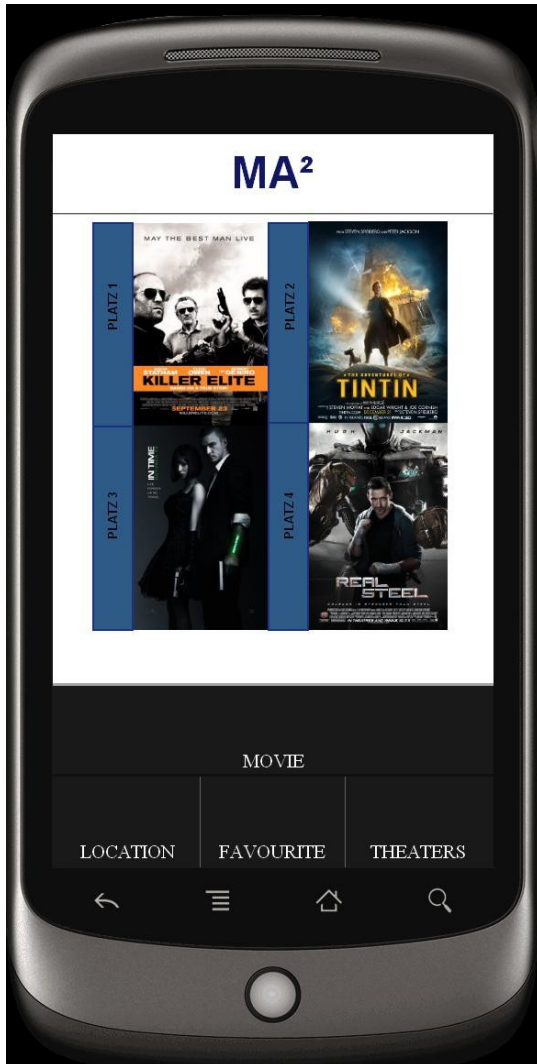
MA²

PLATZ 1

MAY THE BEST MAN LIVE

STATHAM OWEN DE NIRO

KILLER ELITE

SEPTEMBER 23

PLATZ 2

STEVEN SPIELBERG PETER JACKSON

THE ADVENTURES OF

TINTIN

PLATZ 3

IN TIME

PLATZ 4

HUGH JACKMAN

REAL STEEL

MOVIE

LOCATION

FAVOURITE

THEATERS